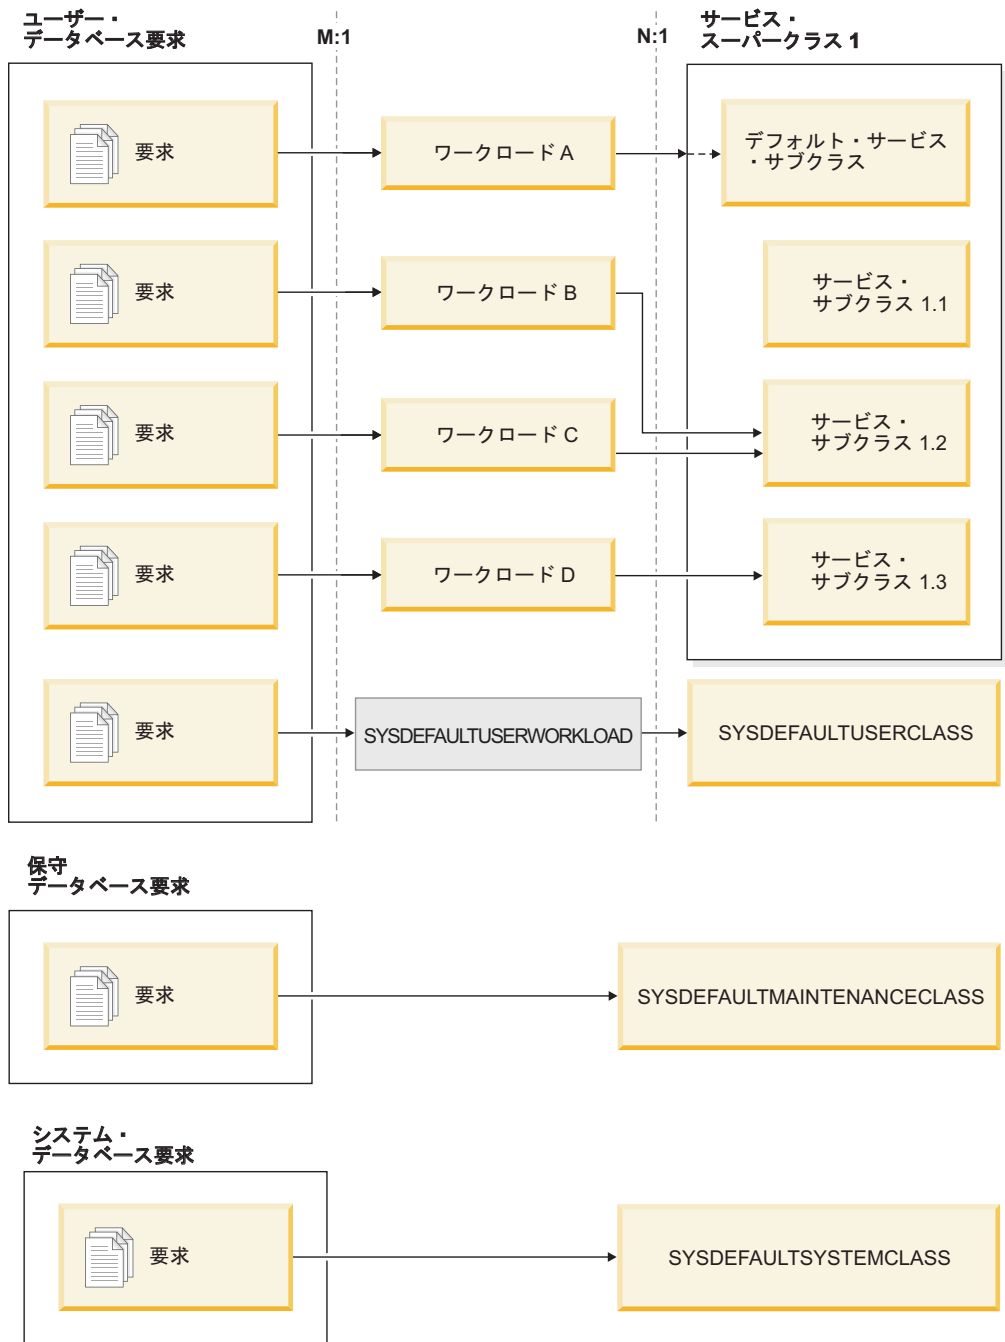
ユーザー・
データベース要求

M:1

N:1

サービス・
スーパークラス 1

要求

ワークロード A

デフォルト・サービス
・サブクラス

要求

ワークロード B

サービス・
サブクラス 1.1

要求

ワークロード C

サービス・
サブクラス 1.2

要求

ワークロード D

サービス・
サブクラス 1.3

要求

SYSDEFAULTUSERWORKLOAD

SYSDEFAULTUSERCLASS

保守
データベース要求

要求

SYSDEFAULTMAINTENANCECLASS

システム・
データベース要求

要求

SYSDEFAULTSYSTEMCLASS